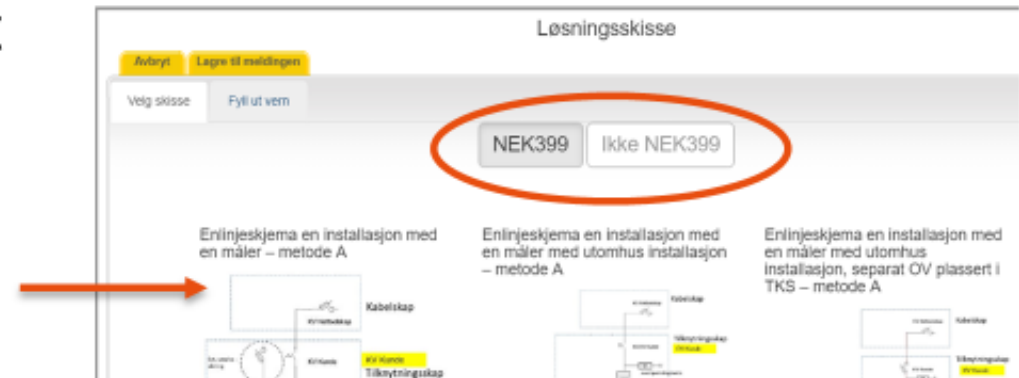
Løsningsskisse

Avbryt
Lagre til meldingen

Velg skisse
Fyll ut vern

NEK399
Ikke NEK399

Enlinjeskjema en installasjon med en måler – metode A

Kabelskap
KV Kunde
Tilknytningsskap

Enlinjeskjema en installasjon med en måler med utomhus installasjon – metode A

Kabelskap
Tilknytningsskap
KV Kunde

Enlinjeskjema en installasjon med en måler med utomhus installasjon, separat OV plassert i TKS – metode A

Kabelskap
Tilknytningsskap
KV Kunde